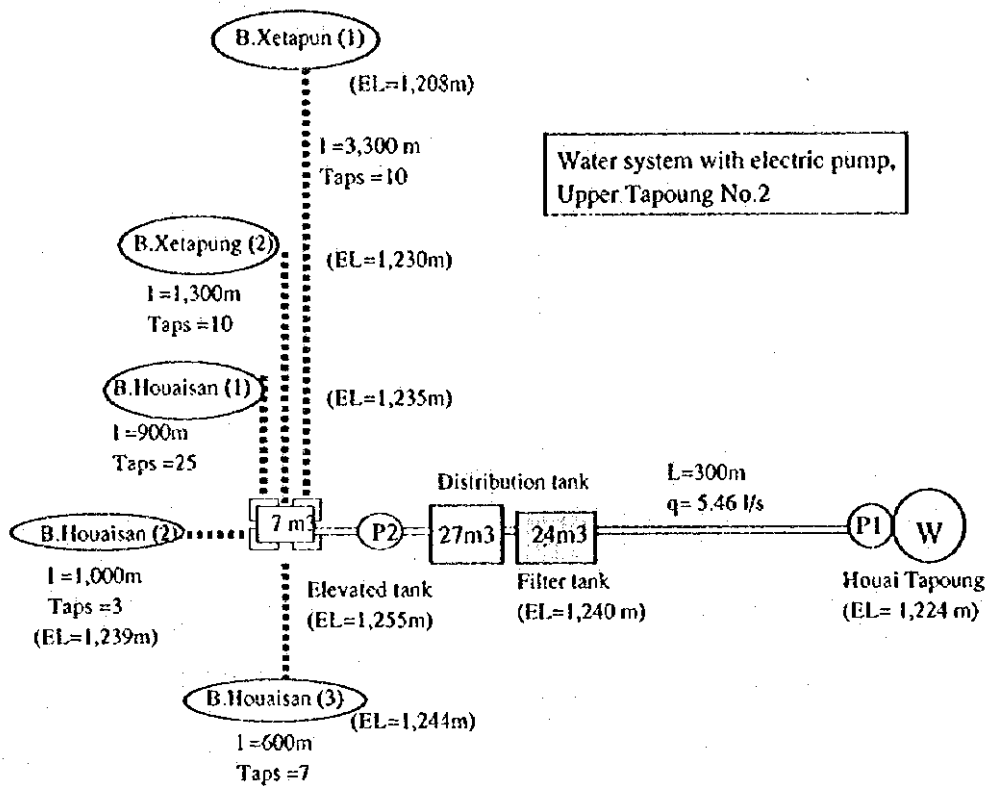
B.Xetapun (1)

(EL=1,208m)

l =3,300 m
Taps =10

Water system with electric pump, Upper Tapoung No.2

B.Xetapung (2)

(EL=1,230m)

l =1,300m
Taps =10

B.Houaisan (1)

(EL=1,235m)

l =900m
Taps =25

Distribution tank

L=300m
q= 5.46 l/s

B.Houaisan (2)

7 m3

P2

27m3

24m3

P1

W

l =1,000m
Taps =3
(EL=1,239m)

Elevated tank
(EL=1,255m)

Filter tank
(EL=1,240 m)

Houai Tapoung
(EL= 1,224 m)

B.Houaisan (3)

(EL=1,244m)

l =600m
Taps =7